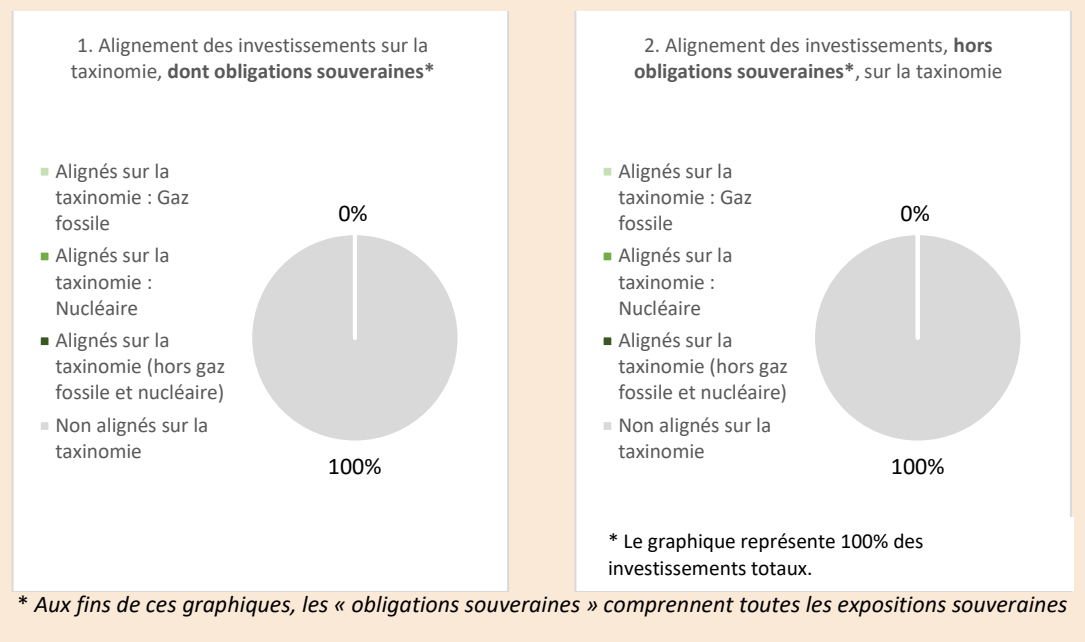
1. Alignement des investissements sur la taxinomie, **dont obligations souveraines***

Alignés sur la taxinomie : Gaz fossile

Alignés sur la taxinomie : Nucléaire

Alignés sur la taxinomie (hors gaz fossile et nucléaire)

Non alignés sur la taxinomie

0%

100%

2. Alignement des investissements, **hors obligations souveraines***, sur la taxinomie

Alignés sur la taxinomie : Gaz fossile

Alignés sur la taxinomie : Nucléaire

Alignés sur la taxinomie (hors gaz fossile et nucléaire)

Non alignés sur la taxinomie

0%

100%

* Le graphique représente 100% des investissements totaux.

* *Aux fins de ces graphiques, les « obligations souveraines » comprennent toutes les expositions souveraines*